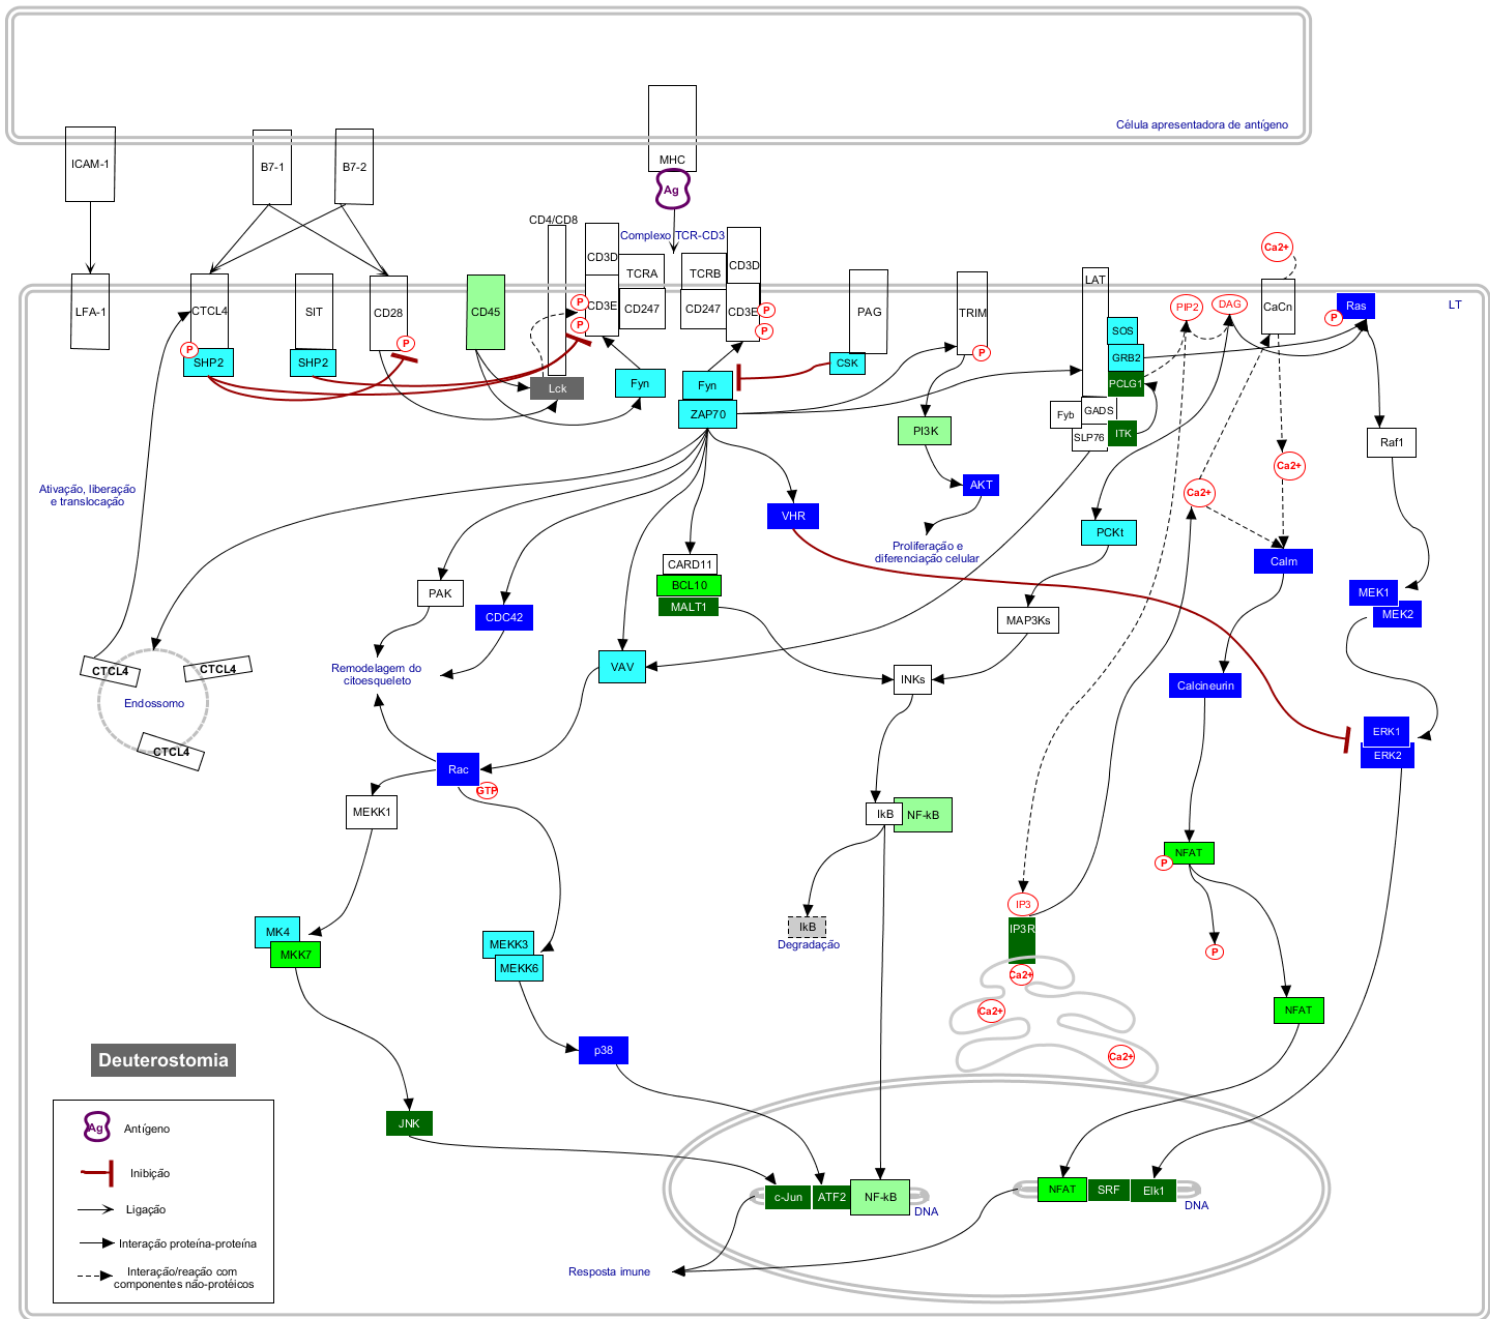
Célula apresentadora de antígeno

ICAM-1
B7-1
B7-2
MHC
Ag
CD4/CD8
CD3D
Complexo TCR-CD3
CD3D
TCRA
TCRB
LFA-1
CTCL4
SIT
CD28
CD45
CD3E
CD247
CD247
CD3E
PAG
TRIM
LAT
CaCn
Ras
LT
Ca2+
PIP2
DAG
P
P
P
P
P
P
P
SHP2
SHP2
Lck
Fyn
Fyn
CSK
SOS
GRB2
PCLG1
ZAP70
Fyb
GADS
SLP76
ITK
PI3K
Raf1
AKT
Ca2+
Ca2+
Ativação, liberação e translocação
VHR
Proliferação e diferenciação celular
PCKt
Calm
CARD11
BCL10
MALT1
PAK
CDC42
MEK1
MEK2
MAP3Ks
CTCL4
CTCL4
Remodelagem do citoesqueleto
VAV
INKs
Calcineurin
Endossomo
CTCL4
ERK1
ERK2
Rac
GTP
MEKK1
IkB
NF-kB
NFAT
P
P
IkB
Degradação
IP3
MK4
MKK7
MEKK3
MEKK6
IP3R
Ca2+
Ca2+
NFAT
Ca2+
p38
Deuterostomia
JNK
Ag
Antígeno
Inibição
Ligação
Interação proteína-proteína
Interação/reação com componentes não-protéicos
c-Jun
ATF2
NF-kB
DNA
NFAT
SRF
Elk1
DNA
Resposta imune